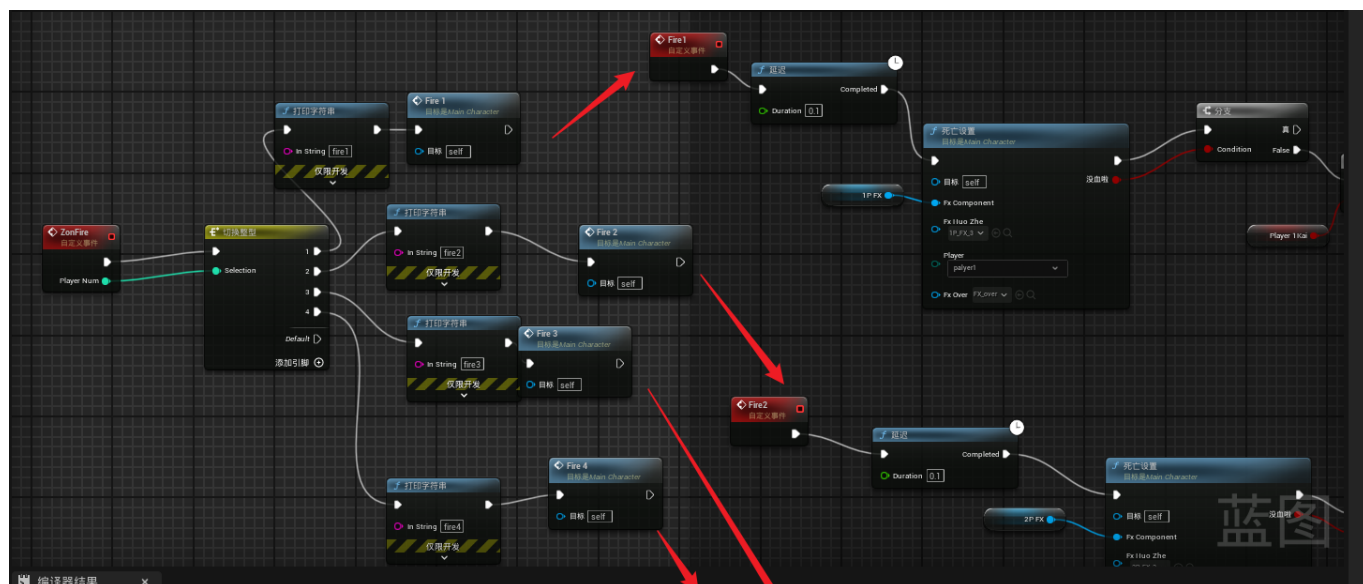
Fire1
自定义事件

延迟

Completed

Duration 0.1

打印字符串

In String fire1

仅限开发

Fire 1
目标是Main Character

目标 self

死亡设置
目标是Main Character

目标 self

没血啦

Fx Component

Fx Huo Zhe
1P_FX_3

Player
palyer1

Fx Over FX_over

1P FX

分支

Condition

真

False

Player 1 Kai

ZonFire
自定义事件

Player Num

切换整型

Selection

1

2

3

4

Default

添加引脚

打印字符串

In String fire2

仅限开发

Fire 2
目标是Main Character

目标 self

打印字符串

In String fire3

仅限开发

Fire 3
目标是Main Character

目标 self

Fire2
自定义事件

延迟

Completed

Duration 0.1

死亡设置
目标是Main Character

目标 self

没血啦

Fx Component

Fx Huo Zhe

2P FX

打印字符串

In String fire4

仅限开发

Fire 4
目标是Main Character

目标 self

蓝图

编译器结果